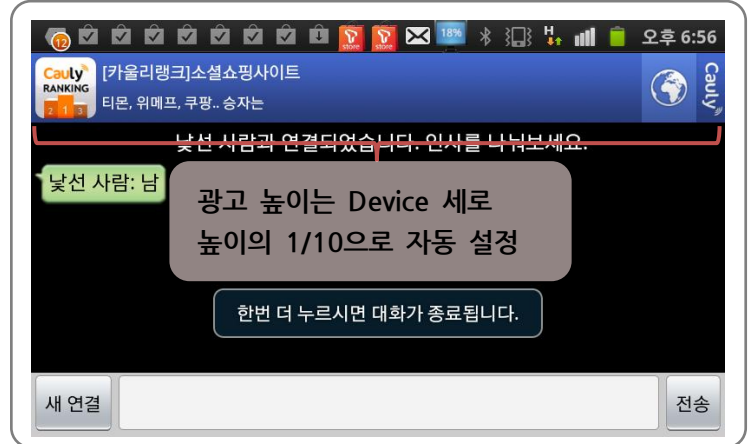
12 store store 18% H 오후 6:56

Cauly RANKING 2 1 3

[카울리랭크]소셜쇼핑사이트

티몬, 위메프, 쿠팡.. 승자는

Cauly

낯선 사람과 연결되었습니다. 인사를 나눠보세요.

낯선 사람: 남

광고 높이는 Device 세로 높이의 1/10으로 자동 설정

한번 더 누르시면 대화가 종료됩니다.

새 연결

전송